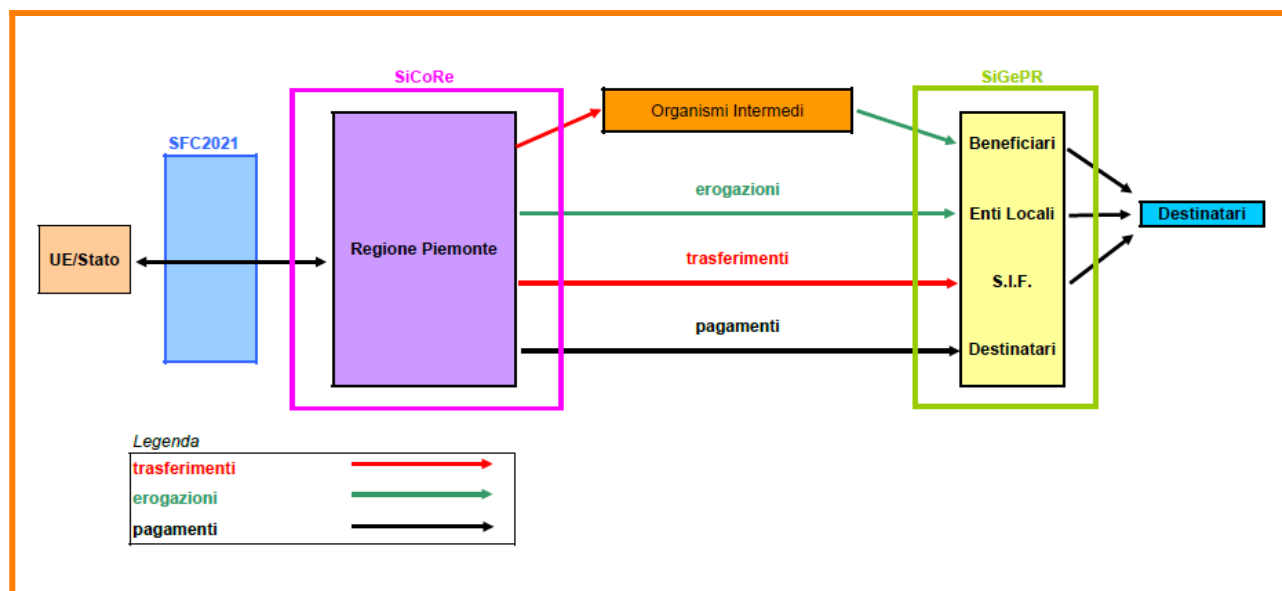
SiCoRe

Organismi Intermedi

SiGePR

SFC2021

Beneficiari

erogazioni

UE/Stato

Regione Piemonte

Enti Locali

Destinatari

trasferimenti

S.I.F.

pagamenti

Destinatari

Legenda

trasferimenti

erogazioni

pagamenti